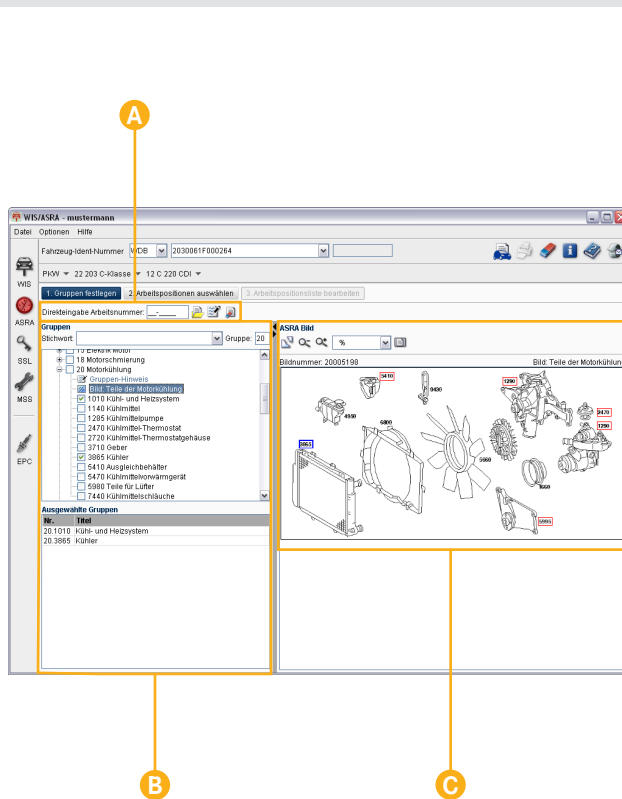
A

WIS/ASRA - mustermann

Datei Optionen Hilfe

Fahrzeug-Ident-Nummer WDB 2030061F000264

WIS

ASRA

SSL

MSS

EPC

PKW 22 203 C-Klasse 12 C 220 CDI

1. Gruppen festlegen 2. Arbeitspositionen auswählen 3. Arbeitspositionsliste bearbeiten

Direkteingabe Arbeitsnummer: __-____

Gruppen

Stichwort: Gruppe: 20

15 Elektrik Motor
18 Motorschmierung
20 Motorkühlung
Gruppen-Hinweis
Bild: Teile der Motorkühlung
1010 Kühl- und Heizsystem
1140 Kühlmittel
1285 Kühlmittelpumpe
2470 Kühlmittel-Thermostat
2720 Kühlmittel-Thermostatgehäuse
3710 Geber
3865 Kühler
5410 Ausgleichbehälter
5470 Kühlmittelvorwärmgerät
5980 Teile für Lüfter
7440 Kühlmittelschläuche

Ausgewählte Gruppen

| Nr. | Titel |
|---|---|
| 20.1010 | Kühl- und Heizsystem |
| 20.3865 | Kühler |

ASRA Bild

%

Bildnummer: 20005198

Bild: Teile der Motorkühlung

5410

9430

1290

4950

6800

2470

1290

3865

5660

5660

5695

B

C